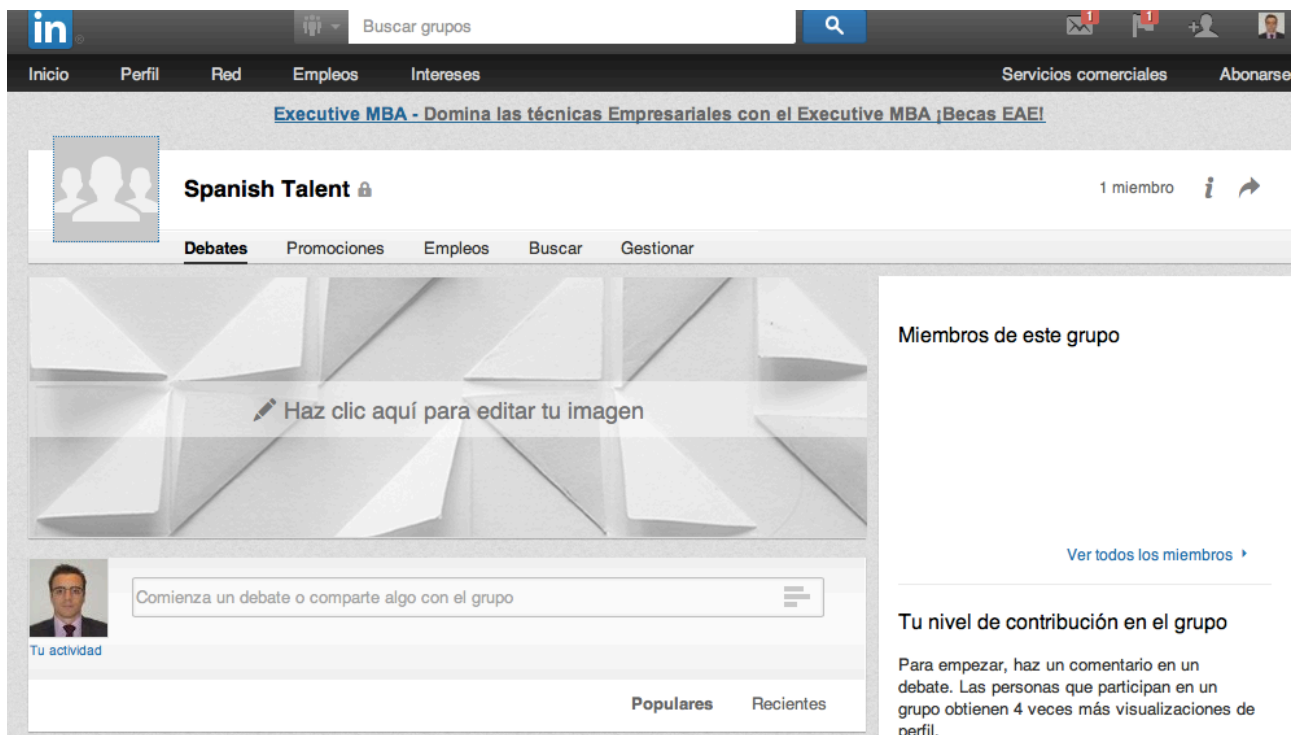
in

Buscar grupos

1 1

Inicio Perfil Red Empleos Intereses Servicios comerciales Abonarse

Executive MBA - Domina las técnicas Empresariales con el Executive MBA ¡Becas EAE!

Spanish Talent

1 miembro

Debates Promociones Empleos Buscar Gestionar

Haz clic aquí para editar tu imagen

Miembros de este grupo

Ver todos los miembros

Comienza un debate o comparte algo con el grupo

Tu actividad

Tu nivel de contribución en el grupo

Para empezar, haz un comentario en un debate. Las personas que participan en un grupo obtienen 4 veces más visualizaciones de perfil.

Populares Recientes